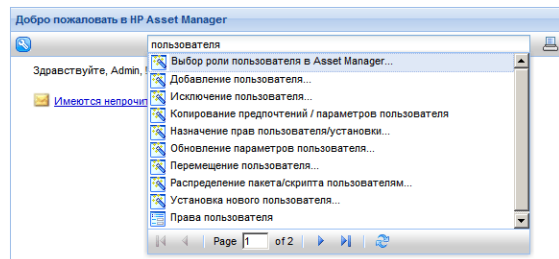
Добро пожаловать в HP Asset Manager

пользователя

Здравствуйте, Admin,

Имеются непрочит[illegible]

Выбор роли пользователя в Asset Manager...
Добавление пользователя...
Исключение пользователя...
Копирование предпочтений / параметров пользователя
Назначение прав пользователя/установки...
Обновление параметров пользователя...
Перемещение пользователя...
Распределение пакета/скрипта пользователям...
Установка нового пользователя...
Права пользователя

Page 1 of 2